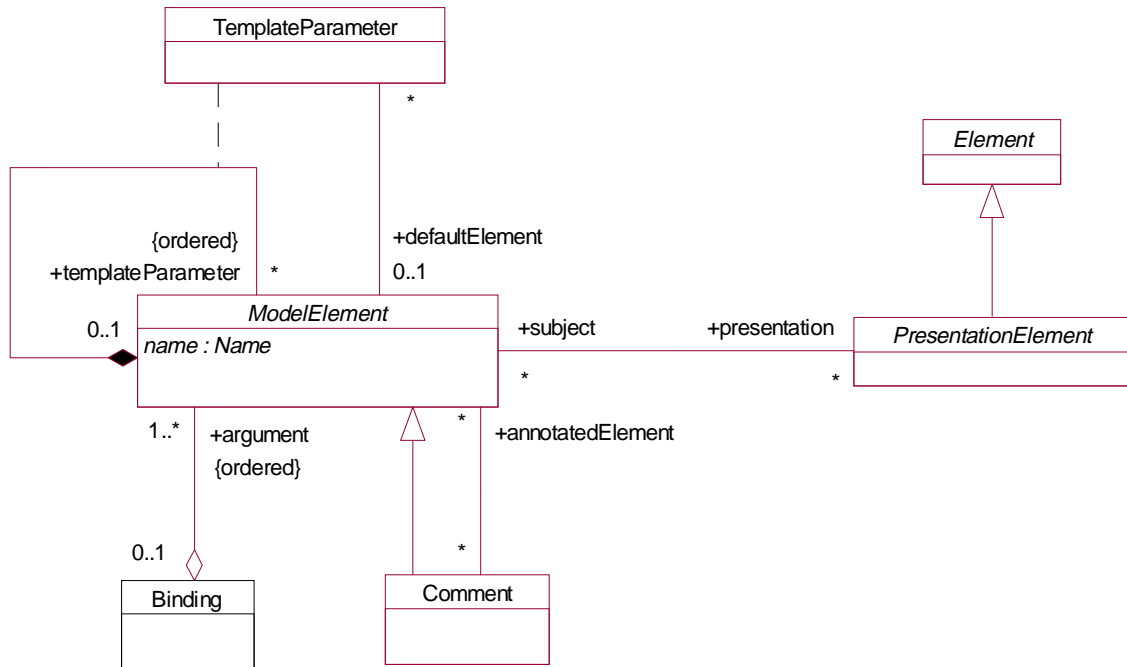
TemplateParameter

*

Element

{ordered}
+templateParameter *

+defaultElement
0..1

0..1

ModelElement
name : Name

+subject

+presentation

PresentationElement

*

*

1..* +argument
{ordered}

* +annotatedElement

0..1

Binding

*

Comment